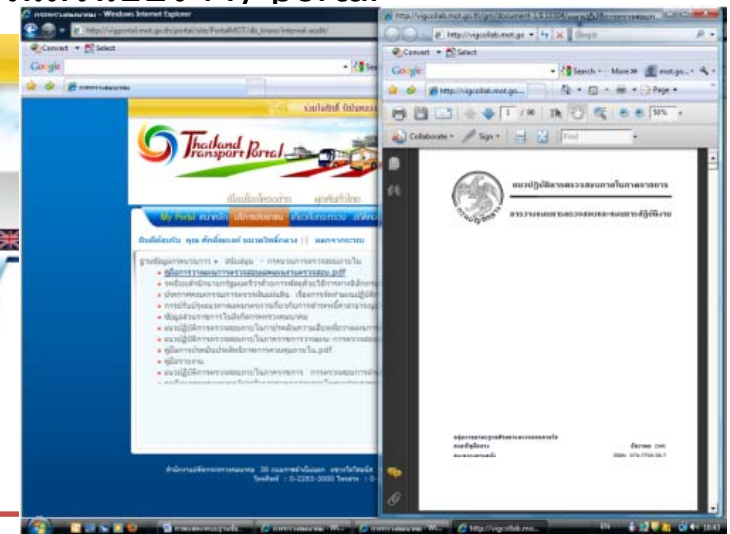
Windows Internet Explorer
http://portal.mot.go.th/portal/site/PortalMOT/
Convert Select
Google
Thailand Transport Portal
My Portal
http://vigcollab.mot.go.th
Convert Select
Google
Search More
Page
Collaborate Sign Find
1 / 1
50%
แนวปฏิบัติการตรวจสอบภายในภาคราชการ
การวางแผนการตรวจสอบและผลการปฏิบัติงาน
ISBN
10:43